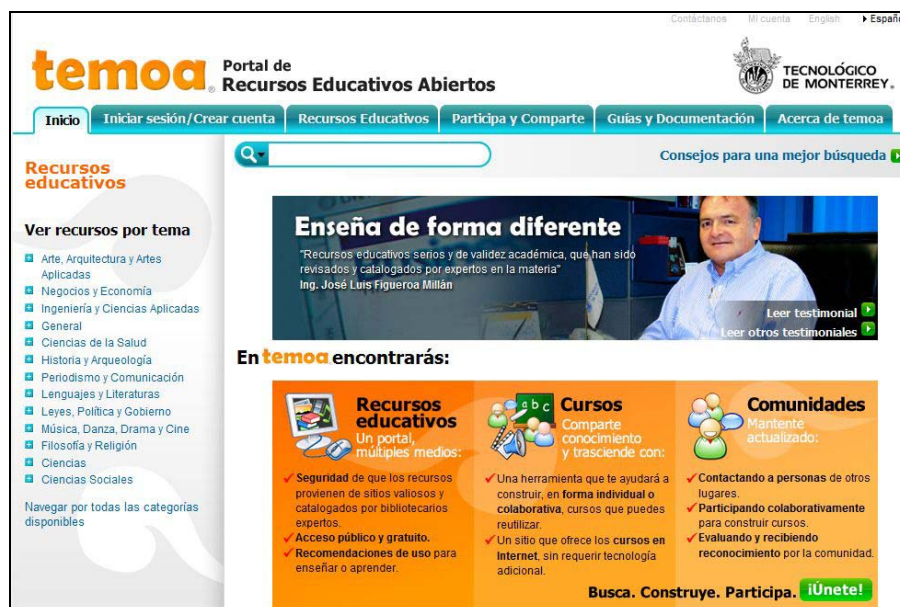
Contáctanos Mi cuenta English ▸ Españ

temoa. Portal de Recursos Educativos Abiertos

TECNOLÓGICO DE MONTERREY.

Inicio | Iniciar sesión/Crear cuenta | Recursos Educativos | Participa y Comparte | Guías y Documentación | Acerca de temoa

Consejos para una mejor búsqueda

Recursos educativos

Ver recursos por tema

Arte, Arquitectura y Artes Aplicadas
Negocios y Economía
Ingeniería y Ciencias Aplicadas
General
Ciencias de la Salud
Historia y Arqueología
Periodismo y Comunicación
Lenguajes y Literaturas
Leyes, Política y Gobierno
Música, Danza, Drama y Cine
Filosofía y Religión
Ciencias
Ciencias Sociales

Navegar por todas las categorías disponibles

Enseña de forma diferente

"Recursos educativos serios y de validez académica, que han sido revisados y catalogados por expertos en la materia"
Ing. José Luis Figueroa Millán

Leer testimonial
Leer otros testimoniales

En temoa encontrarás:

Recursos educativos
Un portal, múltiples medios:

Seguridad de que los recursos provienen de sitios valiosos y catalogados por bibliotecarios expertos.
Acceso público y gratuito.
Recomendaciones de uso para enseñar o aprender.

Cursos
Comparte conocimiento y trasciende con:

Una herramienta que te ayudará a construir, en forma individual o colaborativa, cursos que puedes reutilizar.
Un sitio que ofrece los cursos en Internet, sin requerir tecnología adicional.

Comunidades
Mantente actualizado:

Contactando a personas de otros lugares.
Participando colaborativamente para construir cursos.
Evaluando y recibiendo reconocimiento por la comunidad.

Busca. Construye. Participa. ¡Únete!